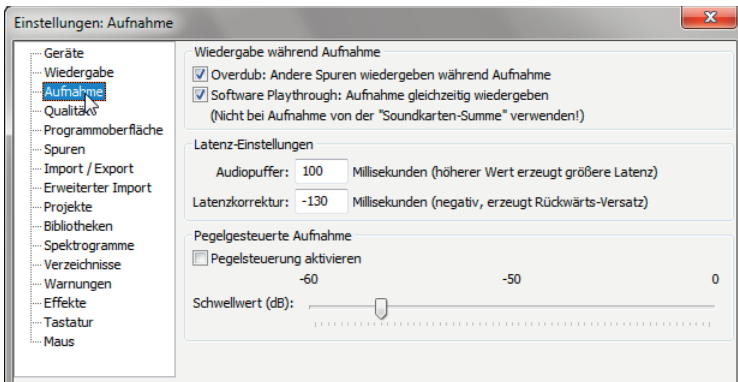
Einstellungen: Aufnahme

Geräte
Wiedergabe
Aufnahme
Qualität
Programmoberfläche
Spuren
Import / Export
Erweiterter Import
Projekte
Bibliotheken
Spektrogramme
Verzeichnisse
Warnungen
Effekte
Tastatur
Maus

Wiedergabe während Aufnahme
Overdub: Andere Spuren wiedergeben während Aufnahme
Software Playthrough: Aufnahme gleichzeitig wiedergeben
(Nicht bei Aufnahme von der "Soundkarten-Summe" verwenden!)

Latenz-Einstellungen
Audiopuffer: 100 Millisekunden (höherer Wert erzeugt größere Latenz)
Latenzkorrektur: -130 Millisekunden (negativ, erzeugt Rückwärts-Versatz)

Pegelgesteuerte Aufnahme
Pegelsteuerung aktivieren
-60 -50 0
Schwellwert (dB):